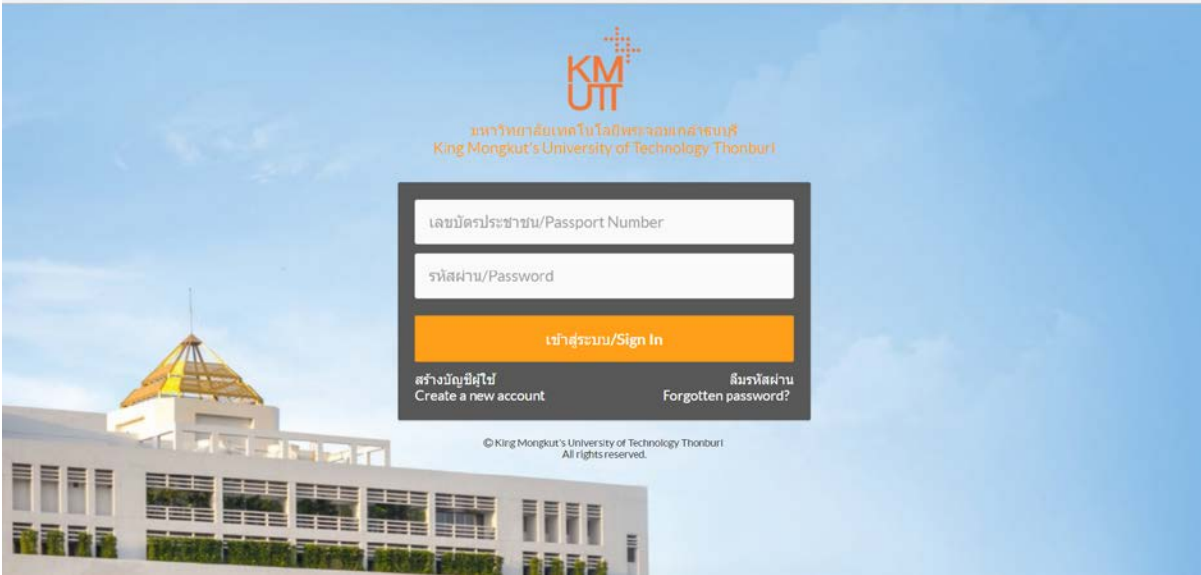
KM
UTT

มหาวิทยาลัยเทคโนโลยีพระจอมเกล้าธนบุรี
King Mongkut's University of Technology Thonburi

เลขบัตรประชาชน/Passport Number

รหัสผ่าน/Password

เข้าสู่ระบบ/Sign In

สร้างบัญชีผู้ใช้
Create a new account

ลืมรหัสผ่าน
Forgotten password?

© King Mongkut's University of Technology Thonburi
All rights reserved.